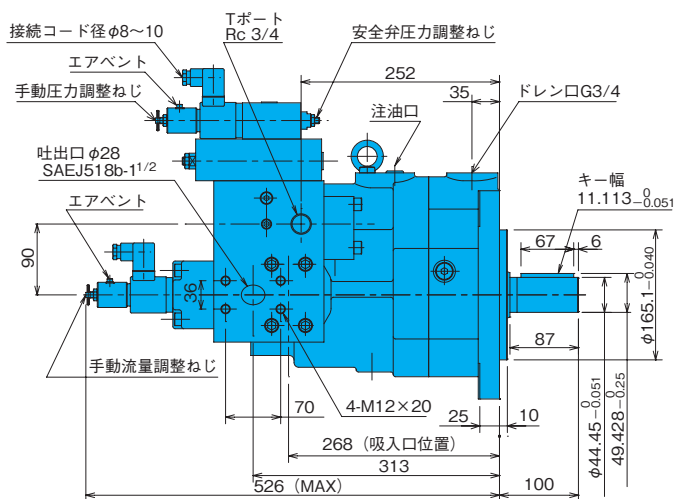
接続コード径 $\phi$8～10

エアベント

手動圧力調整ねじ

Tポート
Rc 3/4

安全弁圧力調整ねじ

252

35

注油口

ドレン口G3/4

吐出口 $\phi$28
SAEJ518b-1$^{1/2}$

キー幅
$11.113^{\ 0}_{-0.051}$

エアベント

90

36

67

6

$\phi 165.1^{\ 0}_{-0.040}$

87

手動流量調整ねじ

70

4-M12×20

25

10

$\phi 44.45^{\ 0}_{-0.051}$

$49.428^{\ 0}_{-0.25}$

268（吸入口位置）

313

526（MAX）

100